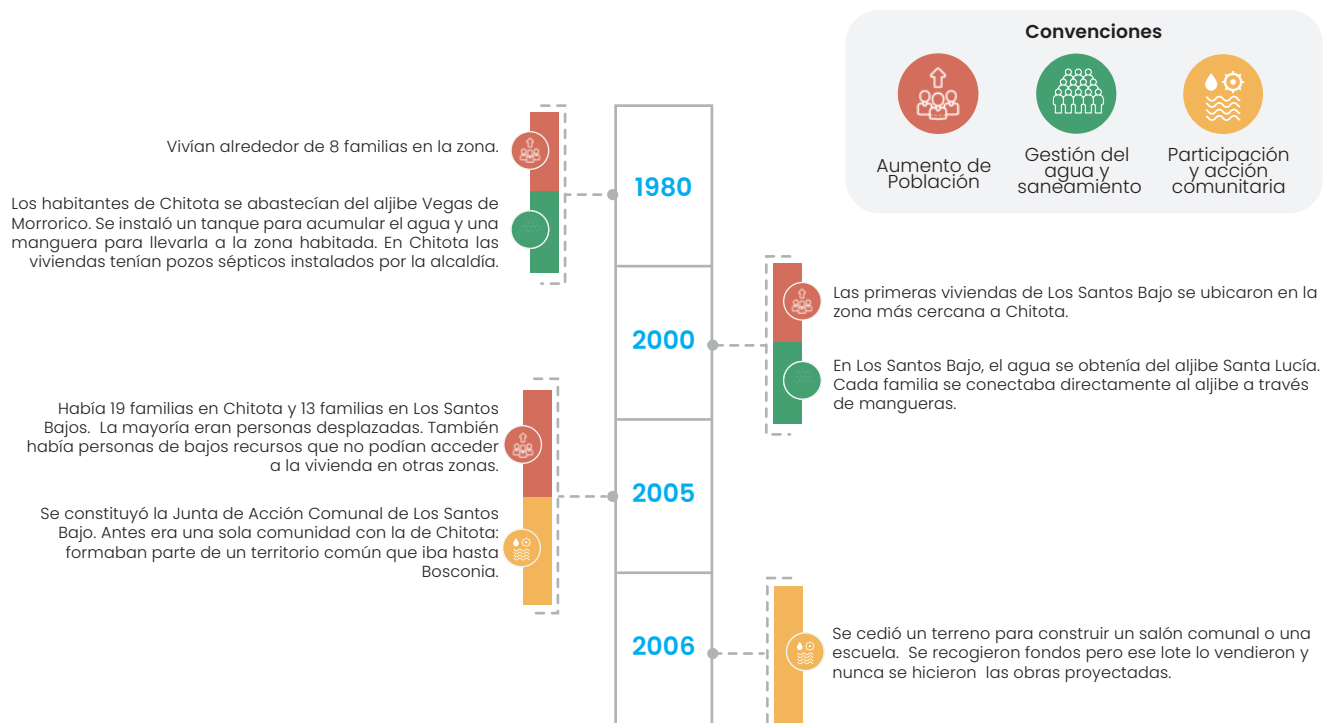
Convenciones

Aumento de Población

Gestión del agua y saneamiento

Participación y acción comunitaria

Vivían alrededor de 8 familias en la zona.

Los habitantes de Chitota se abastecían del aljibe Vegas de Morrorico. Se instaló un tanque para acumular el agua y una manguera para llevarla a la zona habitada. En Chitota las viviendas tenían pozos sépticos instalados por la alcaldía.

1980

Las primeras viviendas de Los Santos Bajo se ubicaron en la zona más cercana a Chitota.

2000

En Los Santos Bajo, el agua se obtenía del aljibe Santa Lucía. Cada familia se conectaba directamente al aljibe a través de mangueras.

Había 19 familias en Chitota y 13 familias en Los Santos Bajos. La mayoría eran personas desplazadas. También había personas de bajos recursos que no podían acceder a la vivienda en otras zonas.

2005

Se constituyó la Junta de Acción Comunal de Los Santos Bajo. Antes era una sola comunidad con la de Chitota: formaban parte de un territorio común que iba hasta Bosconia.

2006

Se cedió un terreno para construir un salón comunal o una escuela. Se recogieron fondos pero ese lote lo vendieron y nunca se hicieron las obras proyectadas.